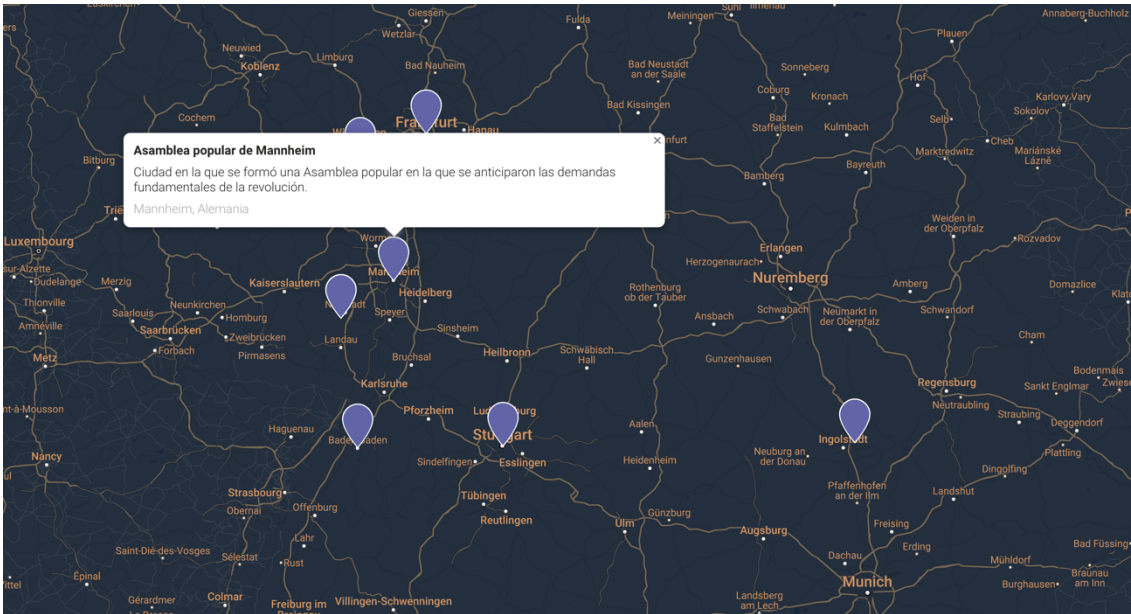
Asamblea popular de Mannheim

Ciudad en la que se formó una Asamblea popular en la que se anticiparon las demandas fundamentales de la revolución.

Mannheim, Alemania

×

Giessen
Wetzlar
Fulda
Meiningen
Suhl
Ilmenau
Annaberg-Buchholz
Neuwied
Koblenz
Limburg
Bad Nauheim
Bad Neustadt an der Saale
Sonneberg
Plauen
Coburg
Kronach
Hof
Karlovy Vary
Bad Kissingen
Sokolov
Cochem
Frankfurt
Hanau
Bad Staffelstein
Kulmbach
Selb
Bitburg
Marktredwitz
Cheb
Mariánské Lázně
Bayreuth
Bamberg
Trie
Weiden in der Oberpfalz
Luxembourg
Worms
Erlangen
Rozvadov
Esch-sur-Alzette
Dudelange
Merzig
Kaiserslautern
Mannheim
Herzogenaurach
Nuremberg
Thionville
Neunkirchen
Heidelberg
Rothenburg ob der Tauber
Amberg
Domazlice
Klato
Saarlouis
Homburg
Neustadt
Speyer
Schwabach
Neumarkt in der Oberpfalz
Schwandorf
Amneville
Saarbrucken
Zweibrücken
Sinsheim
Ansbach
Forbach
Pirmasens
Landau
Cham
Metz
Bruchsal
Heilbronn
Schwäbisch Hall
Gunzenhausen
Bodenmais
Karlsruhe
Regensburg
Sankt Englmar
Zwiese
Neutraubling
Pont-à-Mousson
Pforzheim
Ludwigsburg
Straubing
Deggendorf
Haguenau
Baden-Baden
Stuttgart
Aalen
Ingolstadt
Nancy
Sindelfingen
Esslingen
Heidenheim
Neuburg an der Donau
Plattling
Dingolfing
Pfaffenhofen an der Ilm
Strasbourg
Landshut
Offenburg
Tübingen
Obernai
Reutlingen
Ulm
Günzburg
Freising
Augsburg
Lahr
Erding
Saint-Dié-des-Vosges
Bad Füssing
Sélestat
Dachau
Rust
Mühldorf
Braunau am Inn
Épinal
Munich
Burghausen
ittel
Colmar
Gérardmer
Freiburg im
Villingen-Schwenningen
Landsberg am Lech